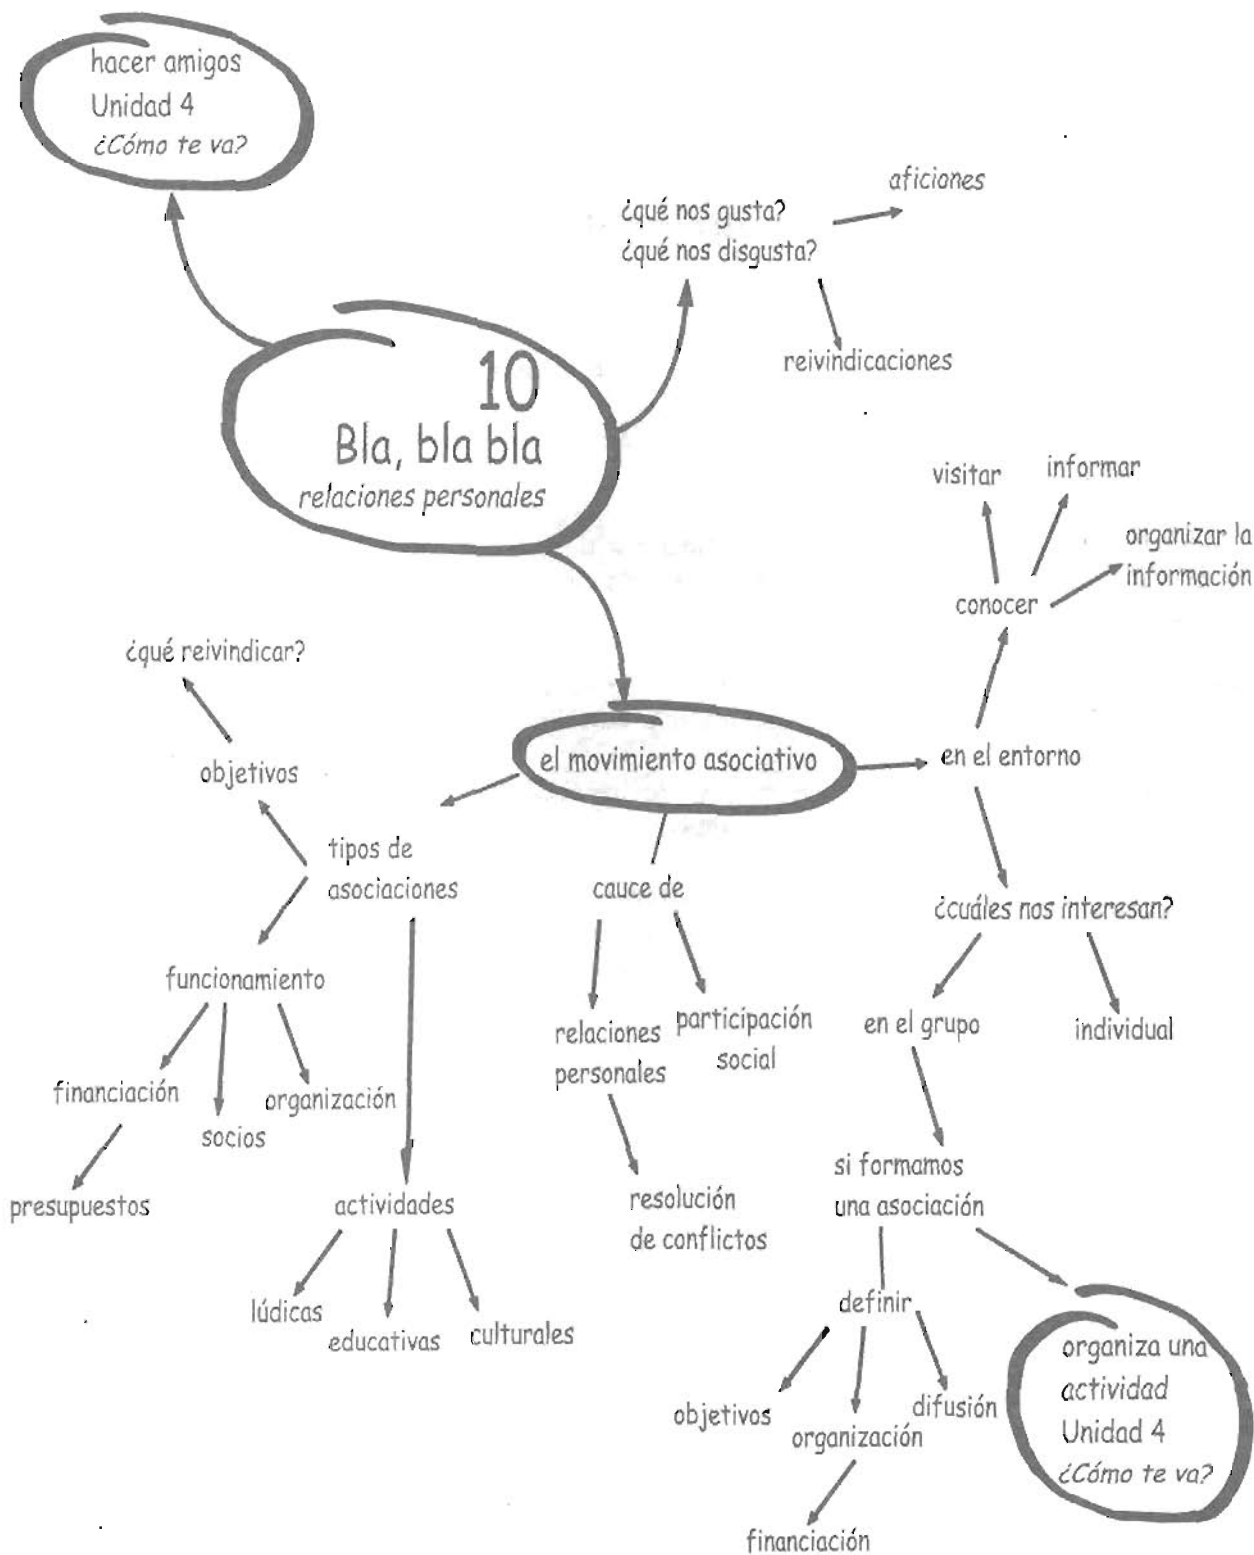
hacer amigos
Unidad 4
¿Cómo te va?

10
Bla, bla bla
relaciones personales

¿qué nos gusta?
¿qué nos disgusta?

aficiones

reivindicaciones

visitar

informar

organizar la información

conocer

en el entorno

¿cuáles nos interesan?

en el grupo

individual

si formamos una asociación

definir

objetivos

organización

difusión

financiación

organiza una actividad
Unidad 4
¿Cómo te va?

el movimiento asociativo

cauce de

relaciones personales

participación social

resolución de conflictos

tipos de asociaciones

objetivos

¿qué reivindicar?

funcionamiento

financiación

socios

organización

presupuestos

actividades

lúdicas

educativas

culturales